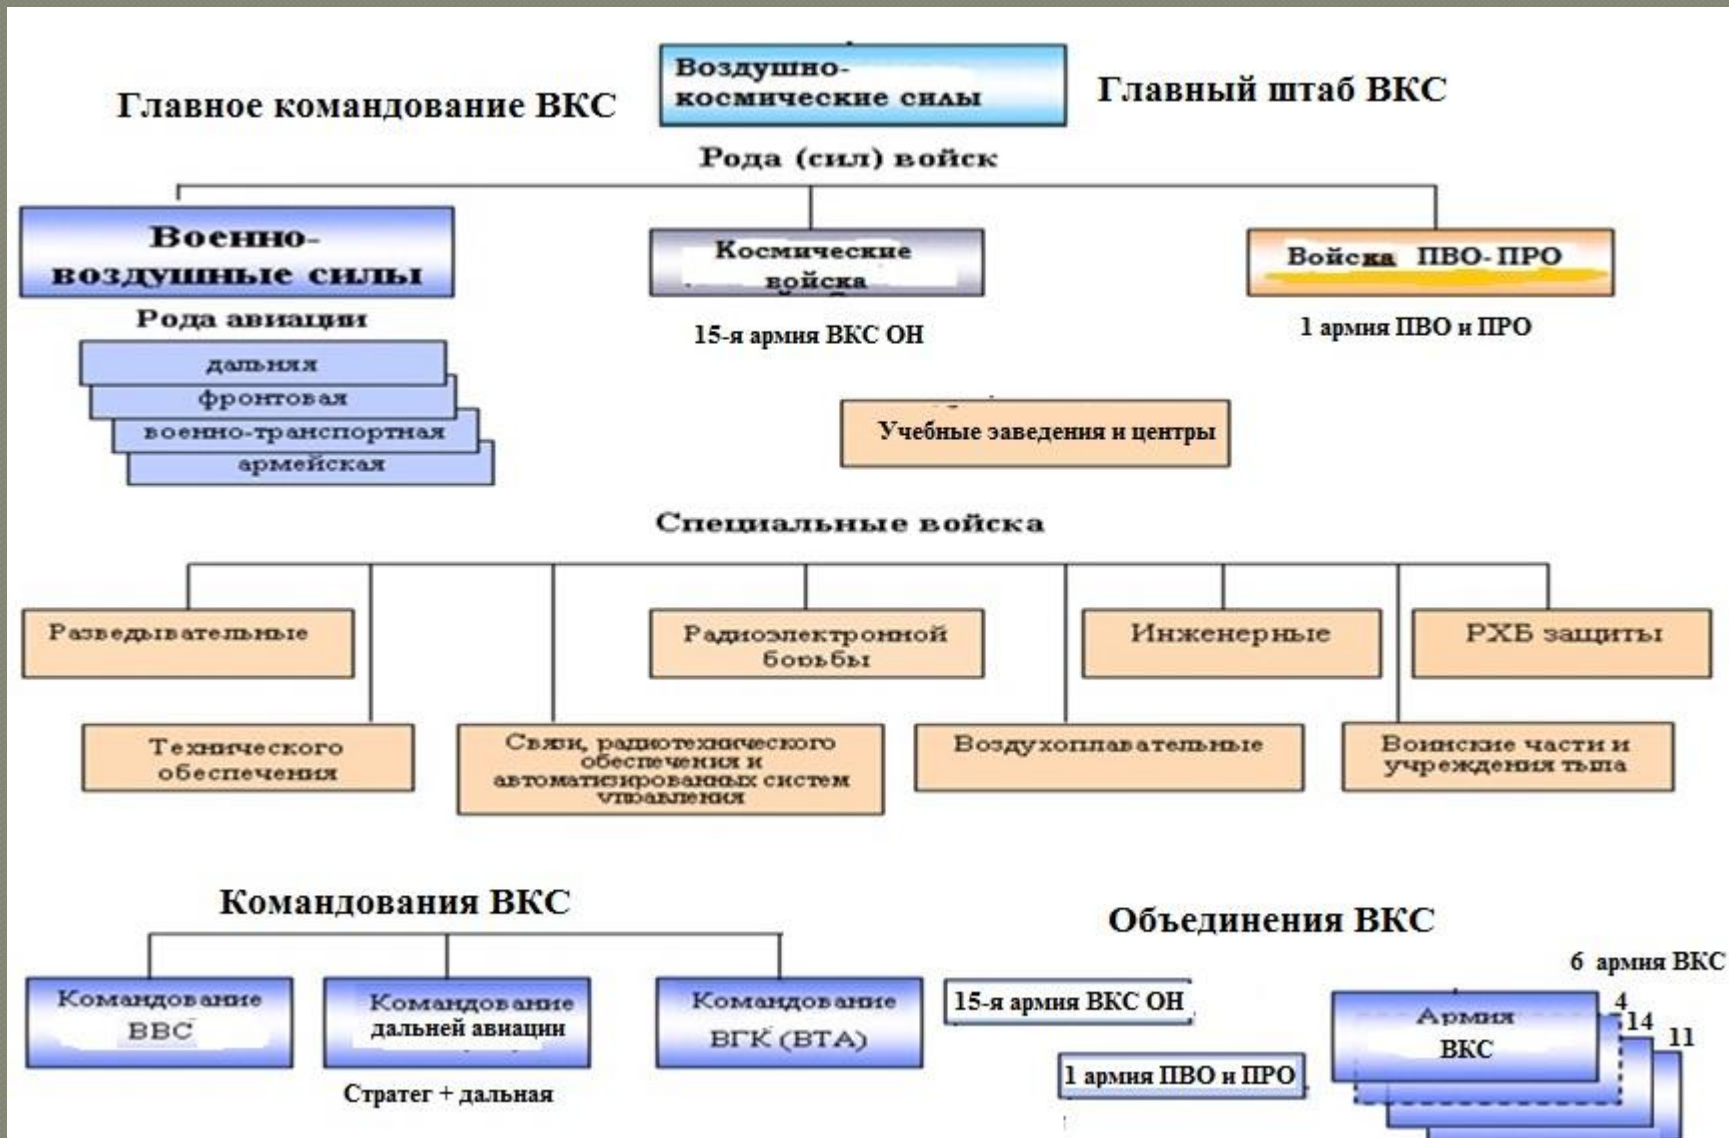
Главное командование ВКС

Воздушно-космические силы

Главный штаб ВКС

Рода (сил) войск

Военно-воздушные силы

Рода авиации

дальняя

фронтовая

военно-транспортная

армейская

Космические войска

15-я армия ВКС ОН

Войска ПВО-ПРО

1 армия ПВО и ПРО

Учебные заведения и центры

Специальные войска

Разведывательные

Радиоэлектронной борьбы

Инженерные

РХБ защиты

Технического обеспечения

Связи, радиотехнического обеспечения и автоматизированных систем управления

Воздухоплавательные

Воинские части и учреждения тыла

Командования ВКС

Командование ВВС

Командование дальней авиации

Стратег + дальная

Командование ВГК (ВТА)

Объединения ВКС

15-я армия ВКС ОН

1 армия ПВО и ПРО

6 армия ВКС

Армия ВКС

4

14

11